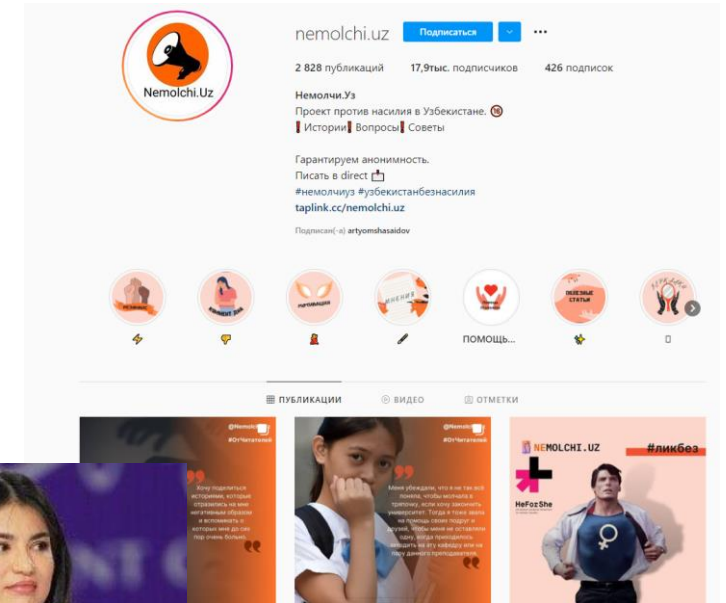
Nemolchi.Uz

nemolchi.uz Подписаться ···

2 828 публикаций 17,9тыс. подписчиков 426 подписок

Немолчи.Уз
Проект против насилия в Узбекистане.
Истории Вопросы Советы

Гарантируем анонимность.
Писать в direct
#немолчиуз #узбекистанбезнасилия
taplink.cc/nemolchi.uz

Подписан(-а) artyomshasaidov

ПОМОЩЬ...

ПУБЛИКАЦИИ ВИДЕО ОТМЕТКИ

@Nemolchi.uz
#ОтЧитателей

Хочу поделиться историями, которые отразились на мне негативным образом и вспоминать о которых мне до сих пор очень больно.

@Nemolchi.uz
#ОтЧитателей

Меня убеждали, что я не так всё поняла, чтобы молчала в тряпочку, если хочу закончить университет. Тогда я тоже звала на помощь своих подруг и друзей, чтобы меня не оставляли одну, когда приходилось заходить на эту кафедру или на пару данного преподавателя.

NEMOLCHI.UZ
#ликбез
HeForShe